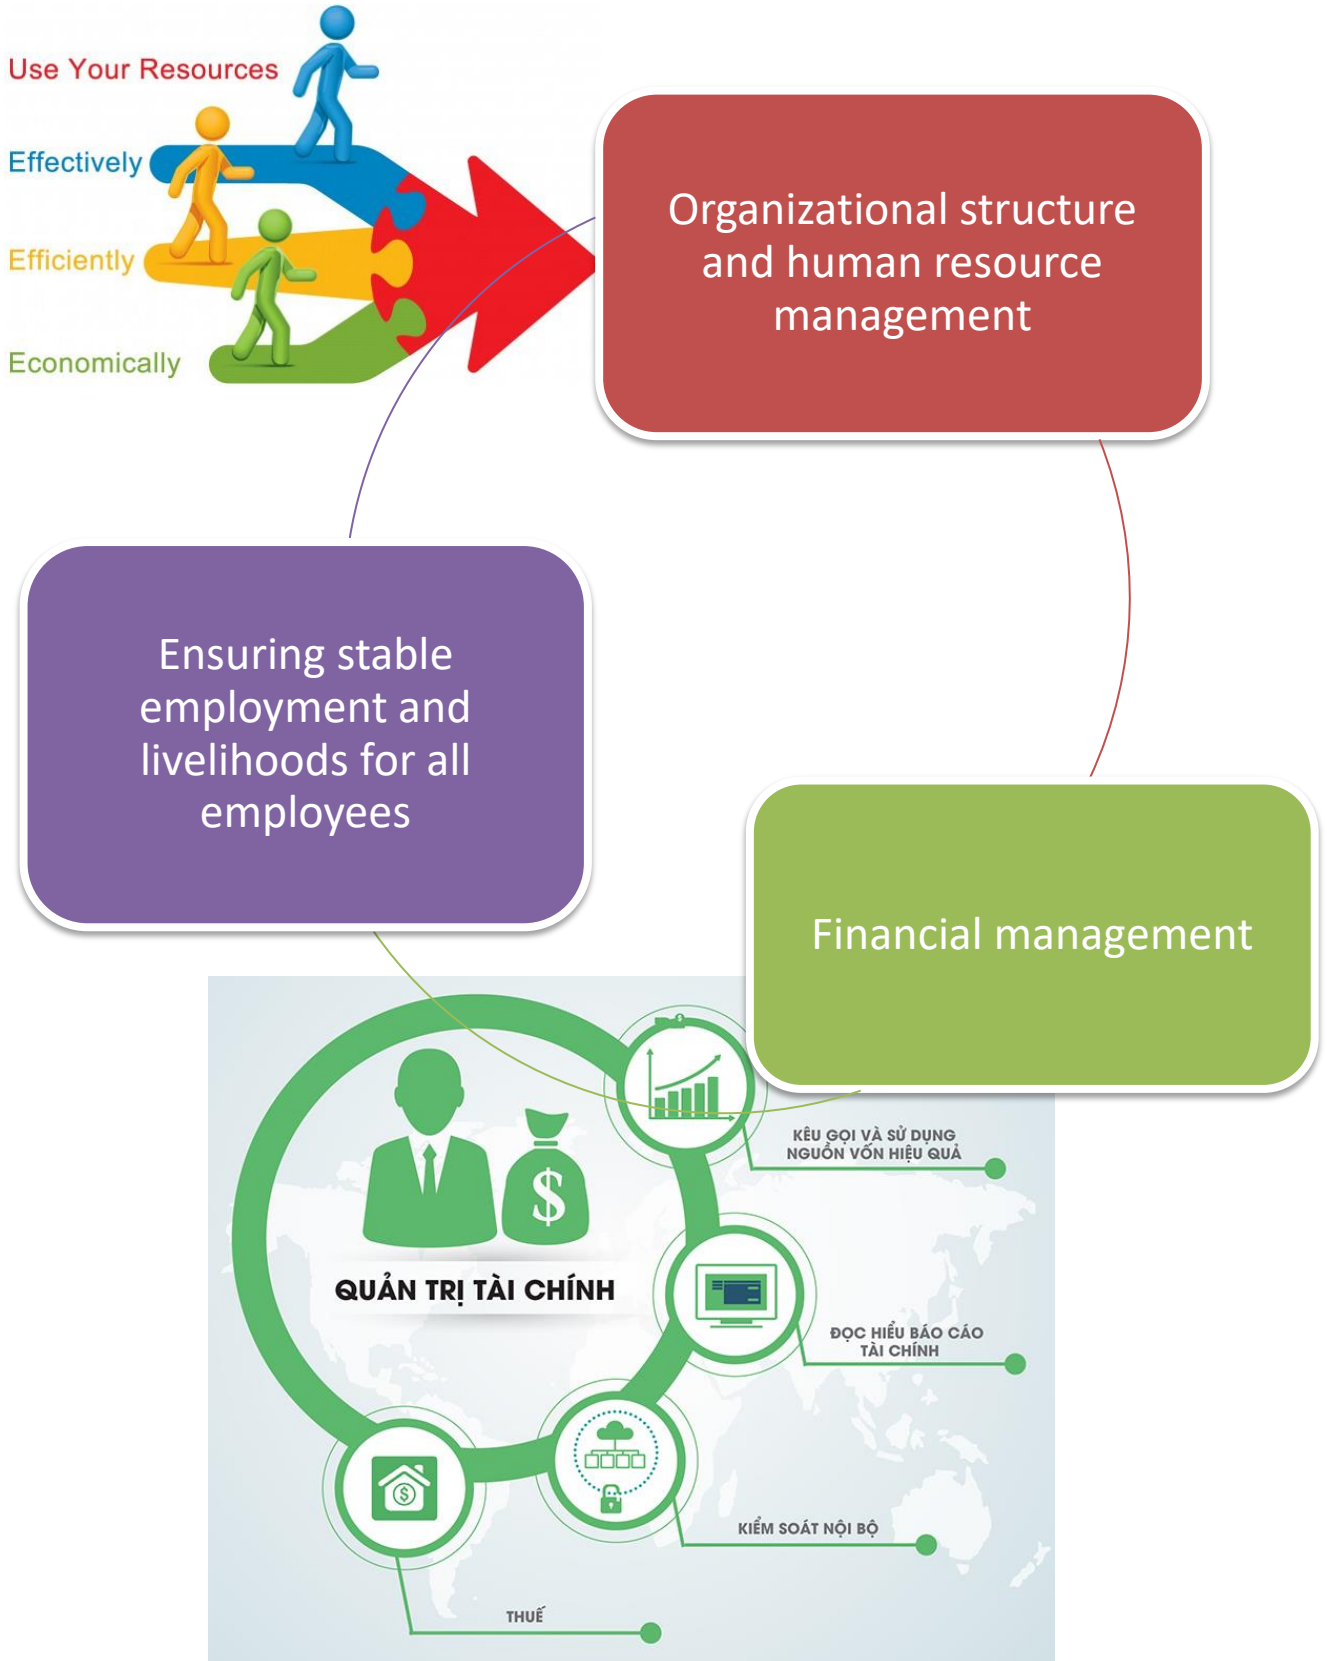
Use Your Resources

Effectively

Efficiently

Economically

Organizational structure and human resource management

Ensuring stable employment and livelihoods for all employees

Financial management

QUẢN TRỊ TÀI CHÍNH

KÊU GỌI VÀ SỬ DỤNG NGUỒN VỐN HIỆU QUẢ

ĐỌC HIỂU BÁO CÁO TÀI CHÍNH

KIỂM SOÁT NỘI BỘ

THUẾ